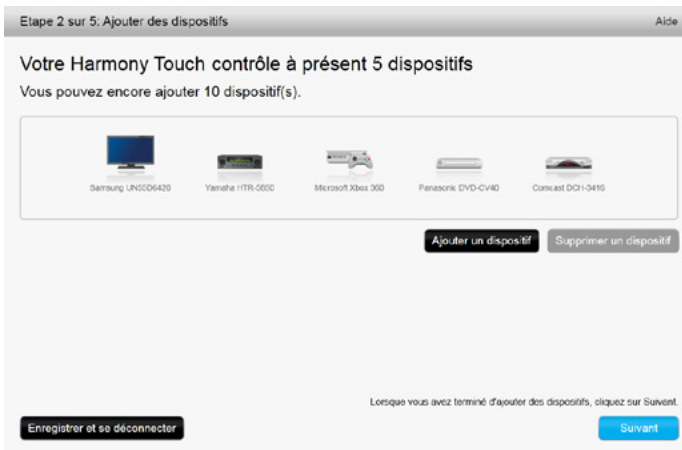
Etape 2 sur 5: Ajouter des dispositifs

Aide

Votre Harmony Touch contrôle à présent 5 dispositifs

Vous pouvez encore ajouter 10 dispositif(s).

Samsung UN55D6420

Yamaha HTR-5660

Microsoft Xbox 360

Panasonic DVD-CV40

Comcast DCH-3416

Ajouter un dispositif

Supprimer un dispositif

Lorsque vous avez terminé d'ajouter des dispositifs, cliquez sur Suivant.

Enregistrer et se déconnecter

Suivant